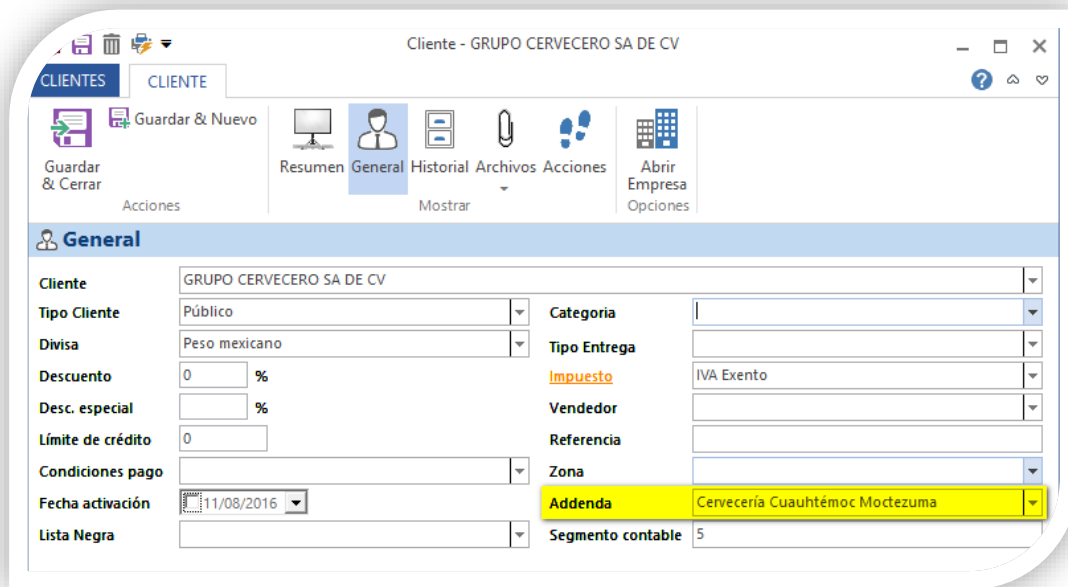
Cliente - GRUPO CERVECERO SA DE CV

CLIENTES CLIENTE

Guardar & Cerrar
Guardar & Nuevo
Acciones

Resumen General Historial Archivos Acciones
Mostrar

Abrir Empresa
Opciones

General

Cliente GRUPO CERVECERO SA DE CV
Tipo Cliente Público
Divisa Peso mexicano
Descuento 0 %
Desc. especial %
Límite de crédito 0
Condiciones pago
Fecha activación 11/08/2016
Lista Negra

Categoria
Tipo Entrega
Impuesto IVA Exento
Vendedor
Referencia
Zona
Addenda Cervecería Cuauhtémoc Moctezuma
Segmento contable 5